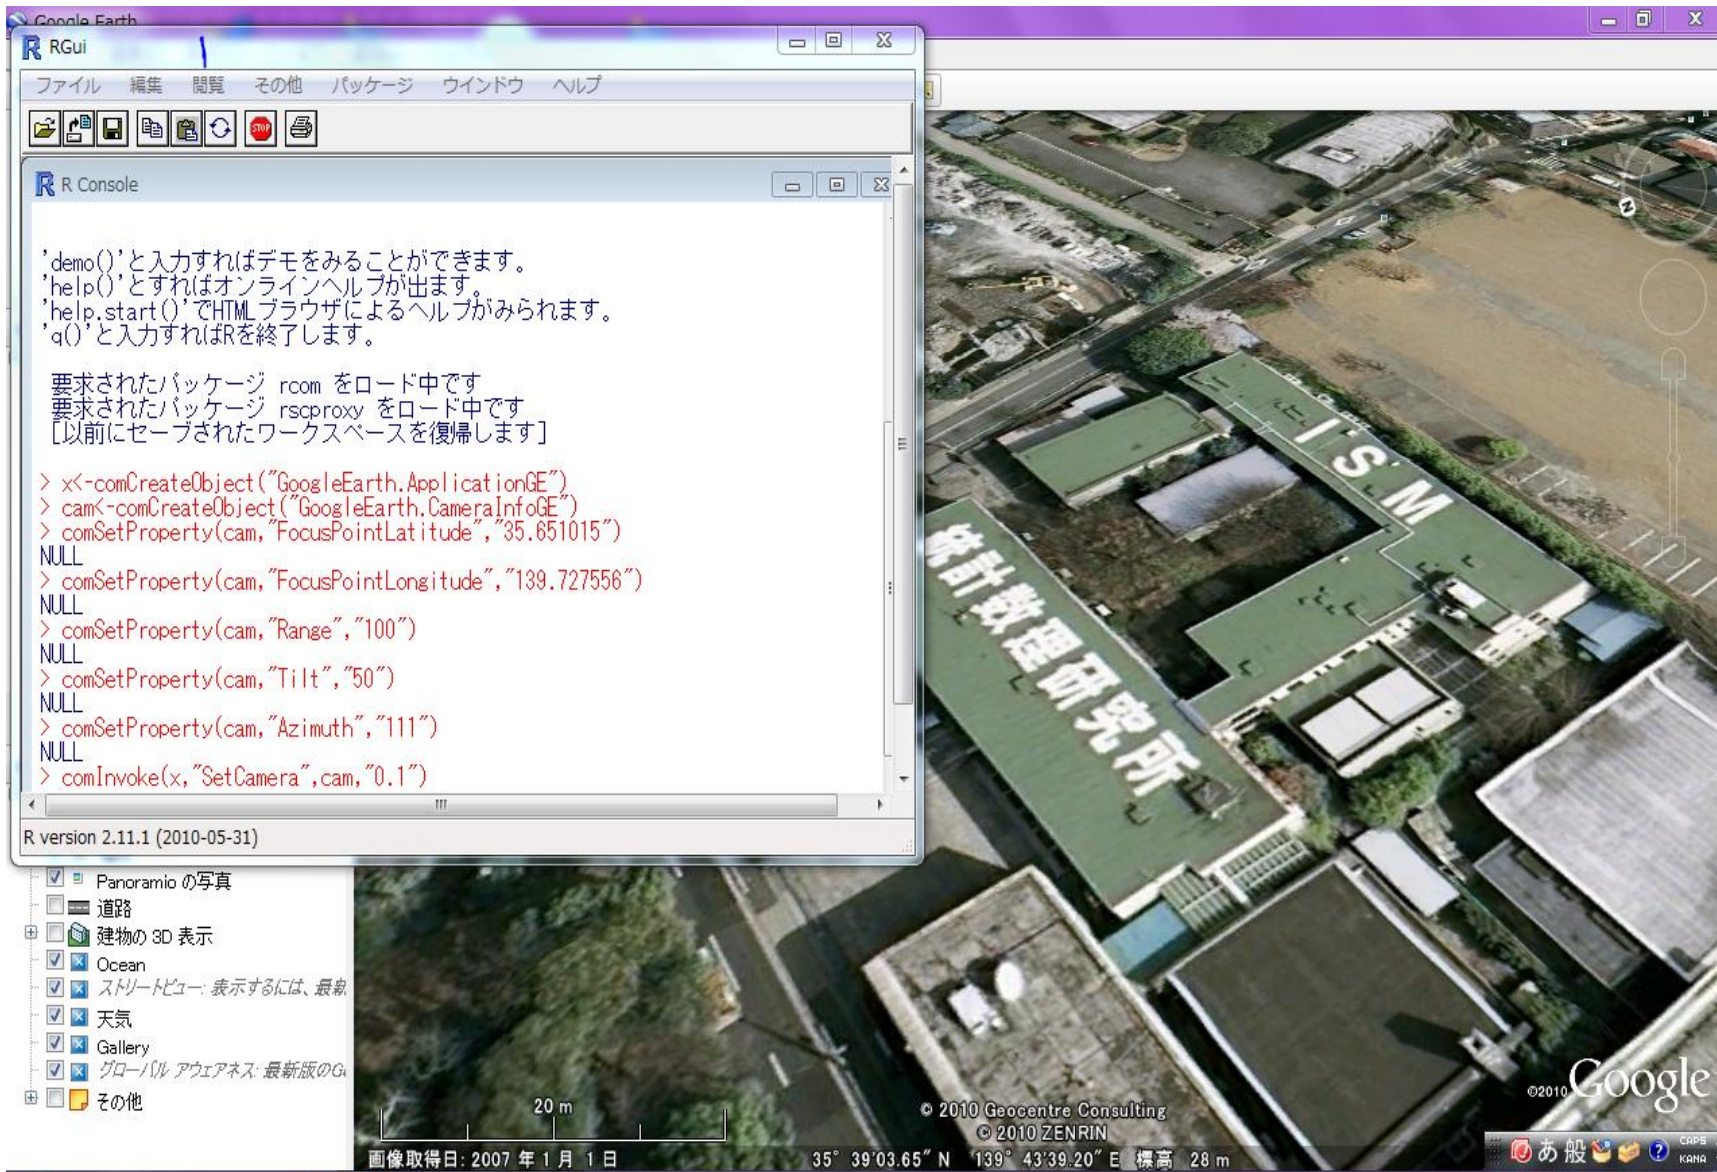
Google Earth

RGui

ファイル 編集 閲覧 その他 パッケージ ウインドウ ヘルプ

R Console

'demo()'と入力すればデモをみることができます。
'help()'とすればオンラインヘルプが出ます。
'help.start()'でHTMLブラウザによるヘルプがみられます。
'q()'と入力すればRを終了します。

要求されたパッケージ rcom をロード中です
要求されたパッケージ rscproxy をロード中です
[以前にセーブされたワークスペースを復帰します]

> x<-comCreateObject("GoogleEarth.ApplicationGE")
> cam<-comCreateObject("GoogleEarth.CameraInfoGE")
> comSetProperty(cam,"FocusPointLatitude","35.651015")
NULL
> comSetProperty(cam,"FocusPointLongitude","139.727556")
NULL
> comSetProperty(cam,"Range","100")
NULL
> comSetProperty(cam,"Tilt","50")
NULL
> comSetProperty(cam,"Azimuth","111")
NULL
> comInvoke(x,"SetCamera",cam,"0.1")

R version 2.11.1 (2010-05-31)

Panoramio の写真
道路
建物の 3D 表示
Ocean
ストリートビュー: 表示するには、最新
天気
Gallery
グローバル アウェアネス: 最新版のG
その他

I S M
統計数理研究所

20 m
© 2010 Geocentre Consulting
© 2010 ZENRIN
©2010 Google
画像取得日: 2007 年 1 月 1 日
35° 39'03.65" N 139° 43'39.20" E 標高 28 m
あ 般
CAPS KANA